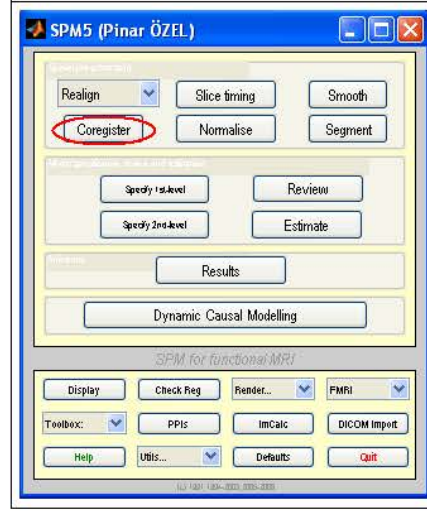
SPM5 (Pinar ÖZEL)

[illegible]

Realign

Slice timing

Smooth

Coregister

Normalise

Segment

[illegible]

Specify 1st-level

Review

Specify 2nd-level

Estimate

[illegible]

Results

Dynamic Causal Modelling

SPM for functional MRI

Display

Check Reg

Render...

FMRI

Toolbox:

PPIs

ImCalc

DICOM Import

Help

Utils...

Defaults

Quit

(c) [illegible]